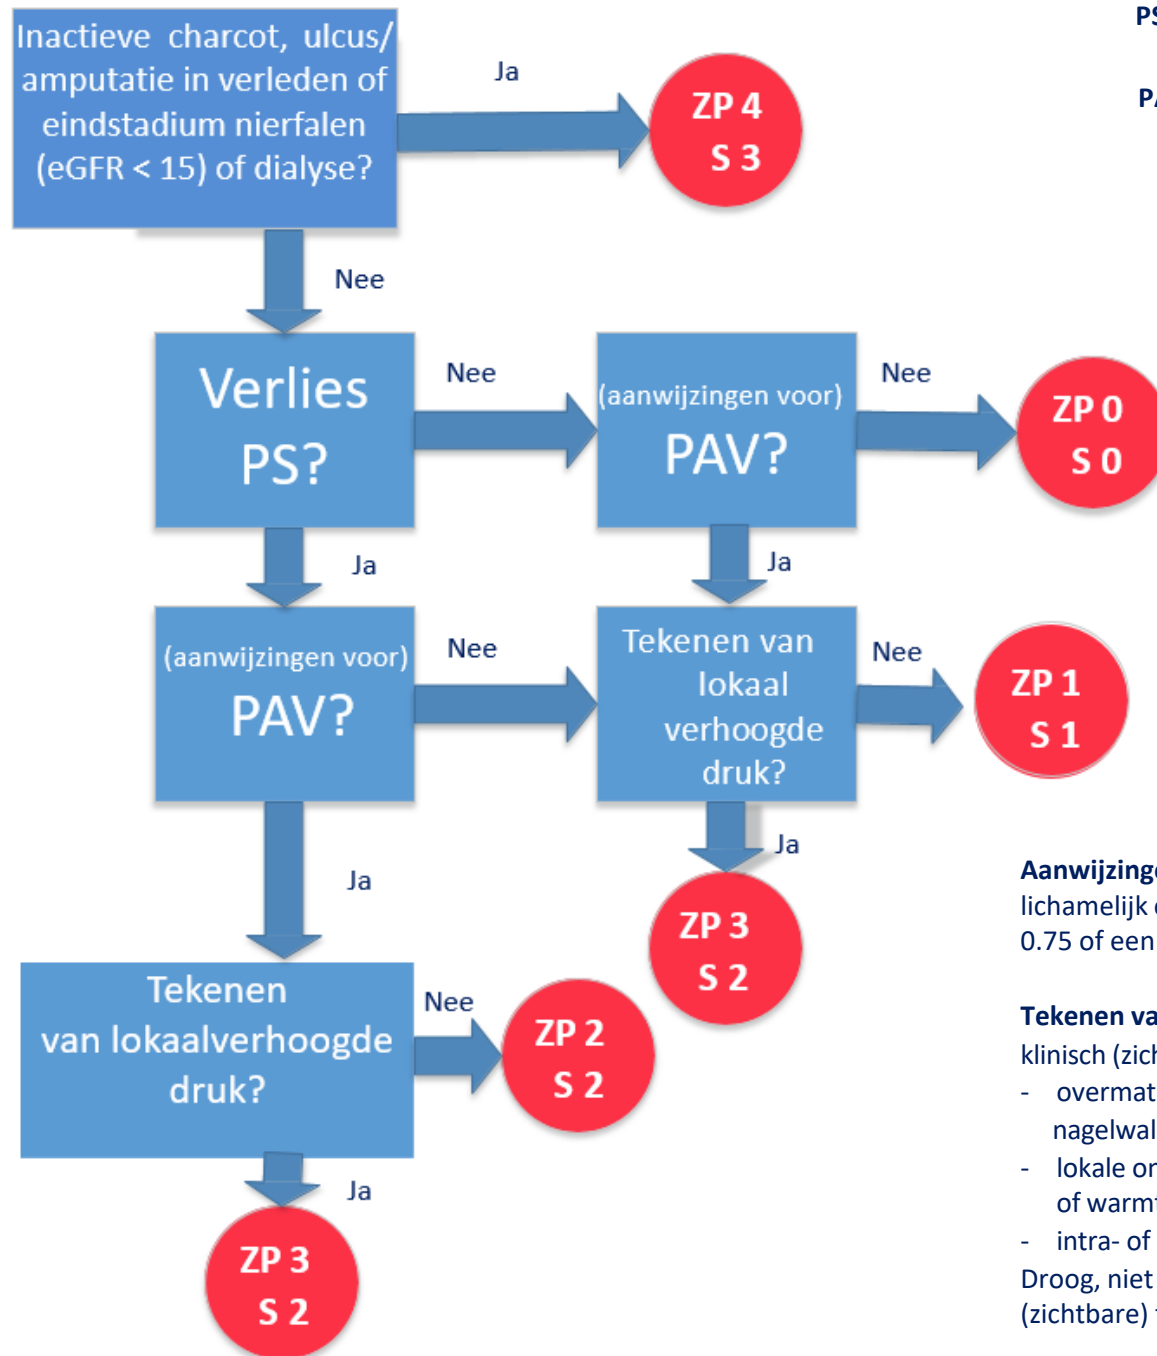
Inactieve charcot, ulcus/ amputatie in verleden of eindstadium nierfalen (eGFR < 15) of dialyse?

Ja

ZP 4
S 3

PS

PA

Nee

Verlies PS?

Nee

(aanwijzingen voor) PAV?

Nee

ZP 0
S 0

Ja

Ja

(aanwijzingen voor) PAV?

Nee

Tekenen van lokaal verhoogde druk?

Nee

ZP 1
S 1

Ja

Ja

ZP 3
S 2

Aanwijzing
lichamelijk
0.75 of een

Tekenen
van lokaalverhoogde
druk?

Nee

ZP 2
S 2

Tekenen va
klinisch (zic
- overmat
nagelwal
- lokale or
of warmt
- intra- of
Droog, niet
(zichtbare)

Ja

ZP 3
S 2